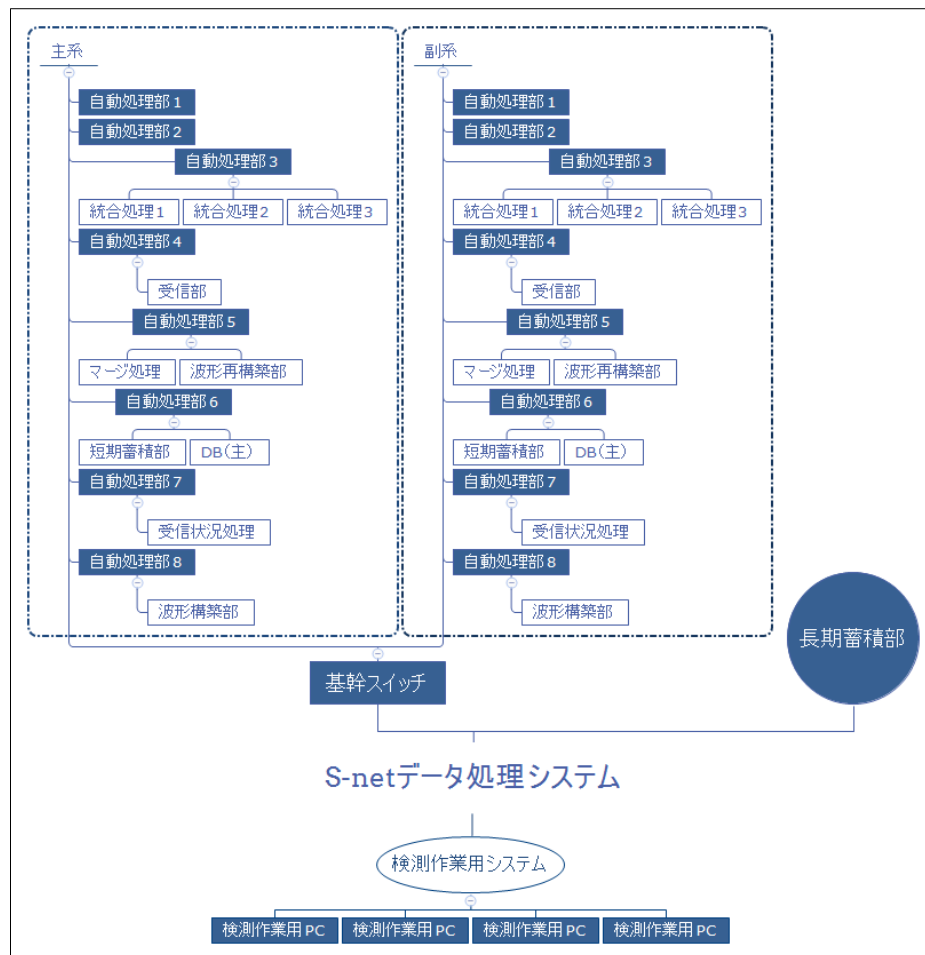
主系

自動処理部１
自動処理部２
自動処理部３
統合処理１ 統合処理２ 統合処理３
自動処理部４
受信部
自動処理部５
マージ処理 波形再構築部
自動処理部６
短期蓄積部 DB(主)
自動処理部７
受信状況処理
自動処理部８
波形構築部

副系

自動処理部１
自動処理部２
自動処理部３
統合処理１ 統合処理２ 統合処理３
自動処理部４
受信部
自動処理部５
マージ処理 波形再構築部
自動処理部６
短期蓄積部 DB(主)
自動処理部７
受信状況処理
自動処理部８
波形構築部

長期蓄積部

基幹スイッチ

S-netデータ処理システム

検測作業用システム

検測作業用PC 検測作業用PC 検測作業用PC 検測作業用PC